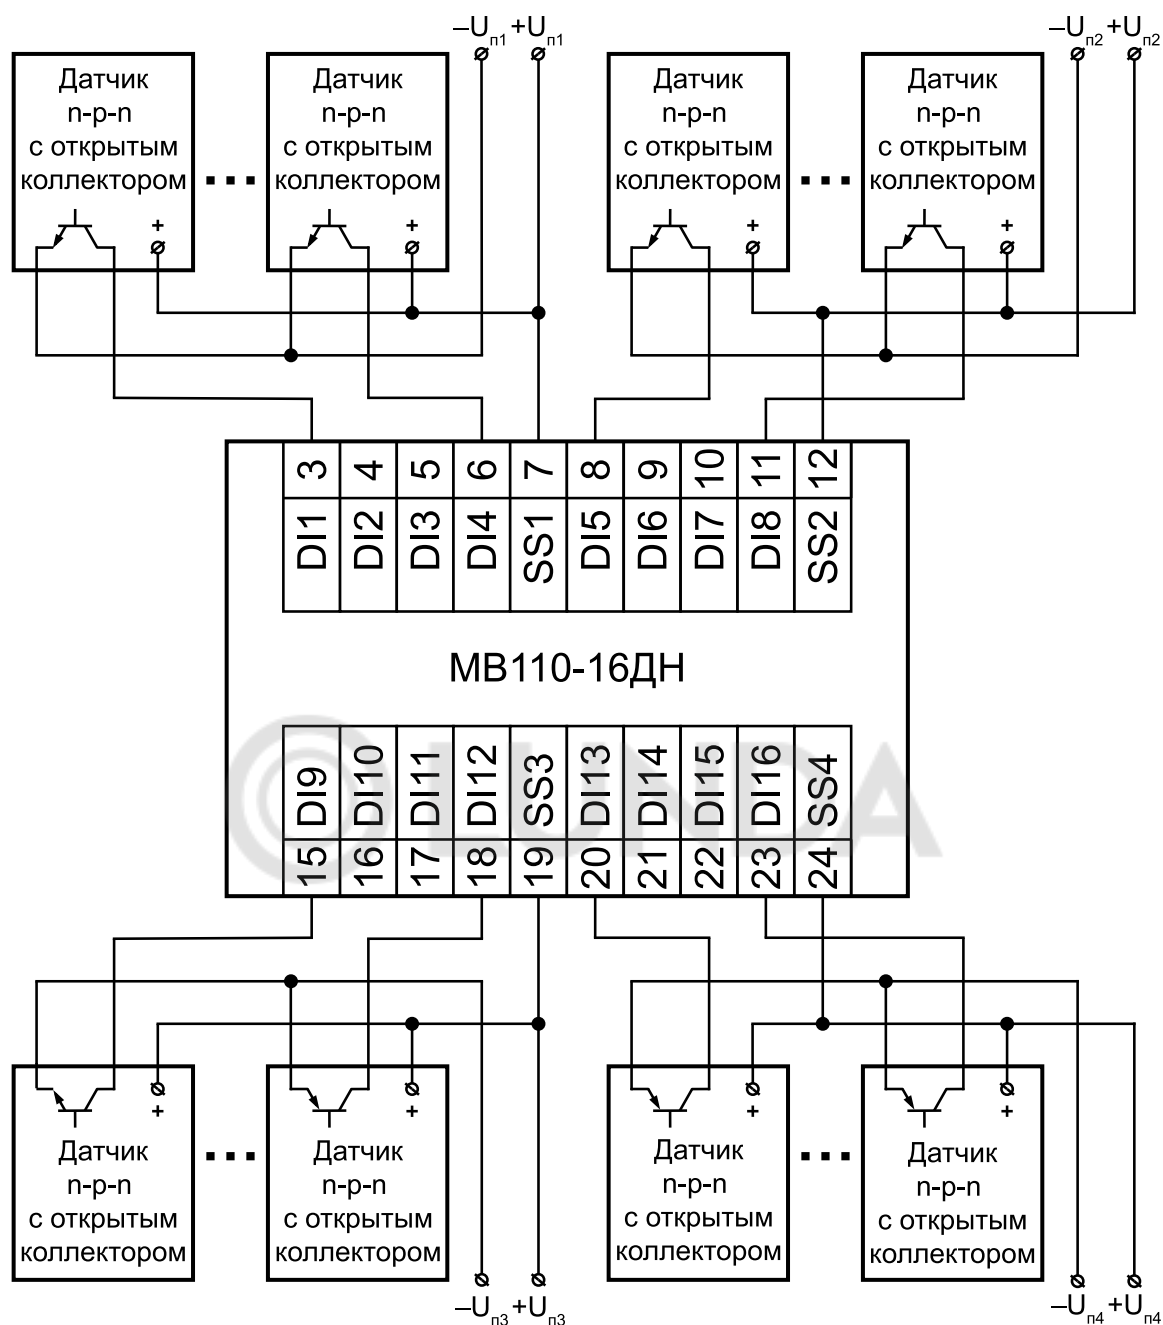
$-U_{п1}$ $+U_{п1}$

$-U_{п2}$ $+U_{п2}$

Датчик n-p-n с открытым коллектором

+

Датчик n-p-n с открытым коллектором

+

Датчик n-p-n с открытым коллектором

+

Датчик n-p-n с открытым коллектором

+

| 3 | 4 | 5 | 6 | 7 | 8 | 9 | 10 | 11 | 12 |
|---|---|---|---|---|---|---|---|---|---|
| DI1 | DI2 | DI3 | DI4 | SS1 | DI5 | DI6 | DI7 | DI8 | SS2 |

МВ110-16ДН

| DI9 | DI10 | DI11 | DI12 | SS3 | DI13 | DI14 | DI15 | DI16 | SS4 |
|---|---|---|---|---|---|---|---|---|---|
| 15 | 16 | 17 | 18 | 19 | 20 | 21 | 22 | 23 | 24 |

+

Датчик n-p-n с открытым коллектором

+

Датчик n-p-n с открытым коллектором

+

Датчик n-p-n с открытым коллектором

+

Датчик n-p-n с открытым коллектором

$-U_{п3}$ $+U_{п3}$

$-U_{п4}$ $+U_{п4}$